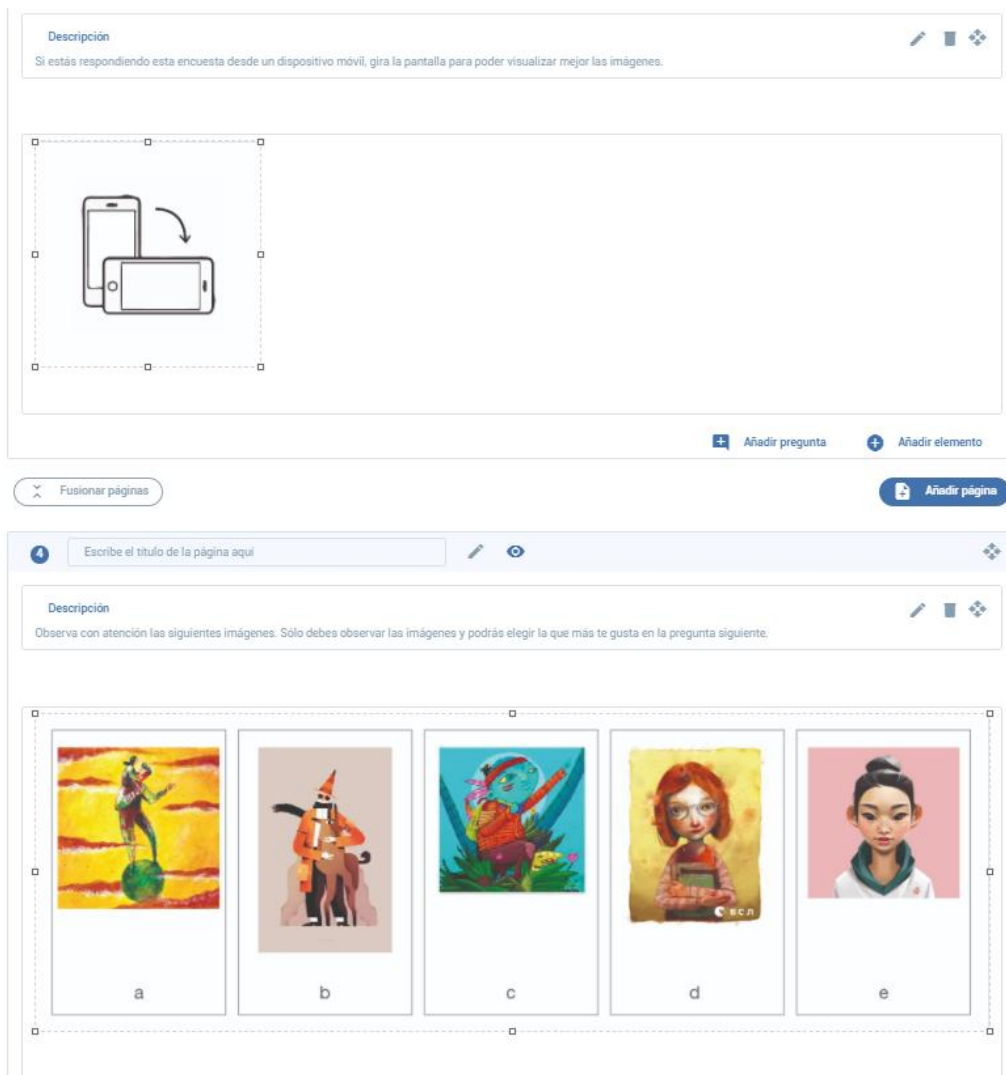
Descripción
Si estás respondiendo esta encuesta desde un dispositivo móvil, gira la pantalla para poder visualizar mejor las imágenes.

Añadir pregunta
Añadir elemento

Fusionar páginas
Añadir página

4
Escribe el título de la página aquí

Descripción
Observa con atención las siguientes imágenes. Sólo debes observar las imágenes y podrás elegir la que más te gusta en la pregunta siguiente.

a
b
c
d
e